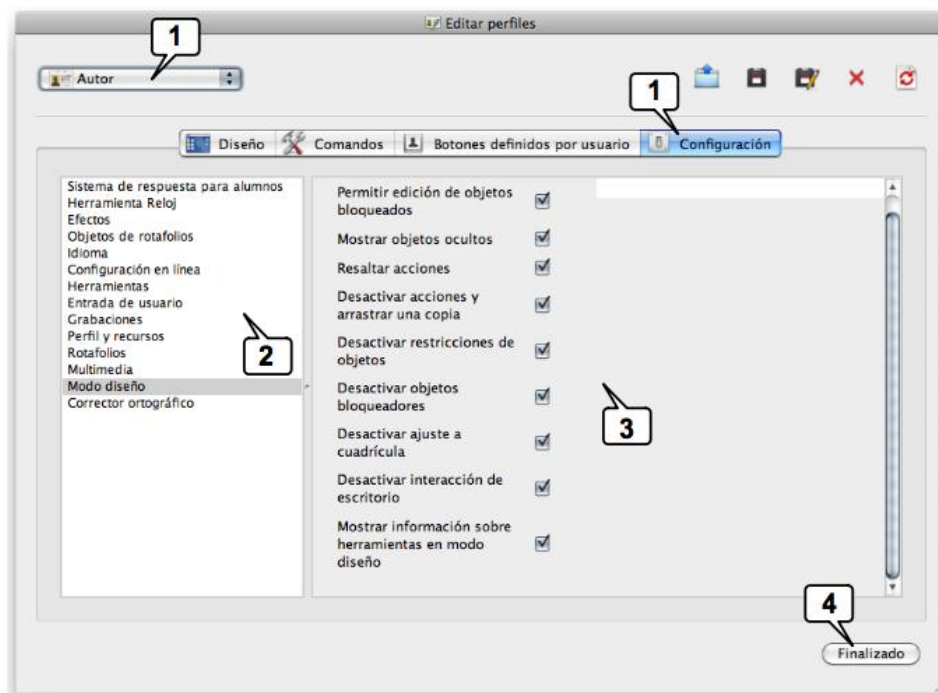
Editar perfiles

1

Autor

1

Diseño | Comandos | Botones definidos por usuario | Configuración

Sistema de respuesta para alumnos
Herramienta Reloj
Efectos
Objetos de rotafolios
Idioma
Configuración en línea
Herramientas
Entrada de usuario
Grabaciones
Perfil y recursos
Rotafolios
Multimedia
Modo diseño
Corrector ortográfico

2

Permitir edición de objetos bloqueados
Mostrar objetos ocultos
Resaltar acciones
Desactivar acciones y arrastrar una copia
Desactivar restricciones de objetos
Desactivar objetos bloqueadores
Desactivar ajuste a cuadrícula
Desactivar interacción de escritorio
Mostrar información sobre herramientas en modo diseño

3

4

Finalizado